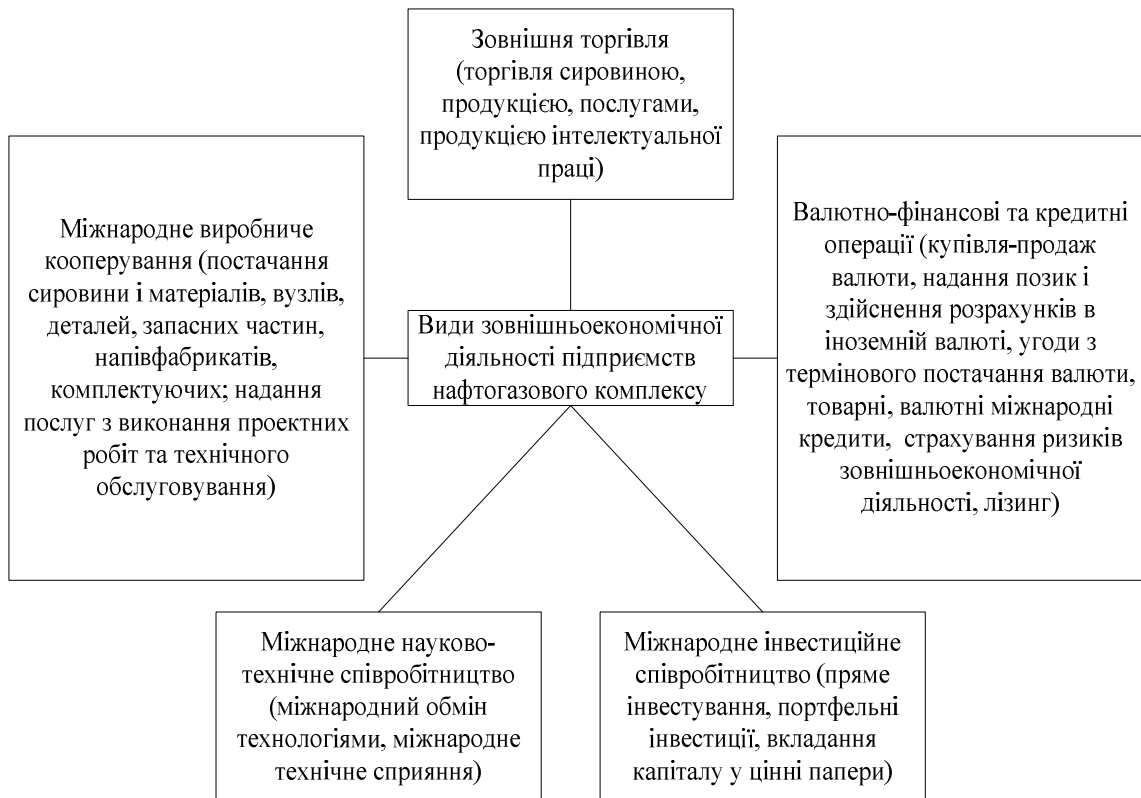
Зовнішня торгівля (торгівля сировиною, продукцією, послугами, продукцією інтелектуальної праці)

Міжнародне виробниче кооперування (постачання сировини і матеріалів, вузлів, деталей, запасних частин, напівфабрикатів, комплектуючих; надання послуг з виконання проектних робіт та технічного обслуговування)

Види зовнішньоекономічної діяльності підприємств нафтогазового комплексу

Валютно-фінансові та кредитні операції (купівля-продаж валюти, надання позик і здійснення розрахунків в іноземній валюті, угоди з термінового постачання валюти, товарні, валютні міжнародні кредити, страхування ризиків зовнішньоекономічної діяльності, лізинг)

Міжнародне науково-технічне співробітництво (міжнародний обмін технологіями, міжнародне технічне сприяння)

Міжнародне інвестиційне співробітництво (пряме інвестування, портфельні інвестиції, вкладання капіталу у цінні папери)